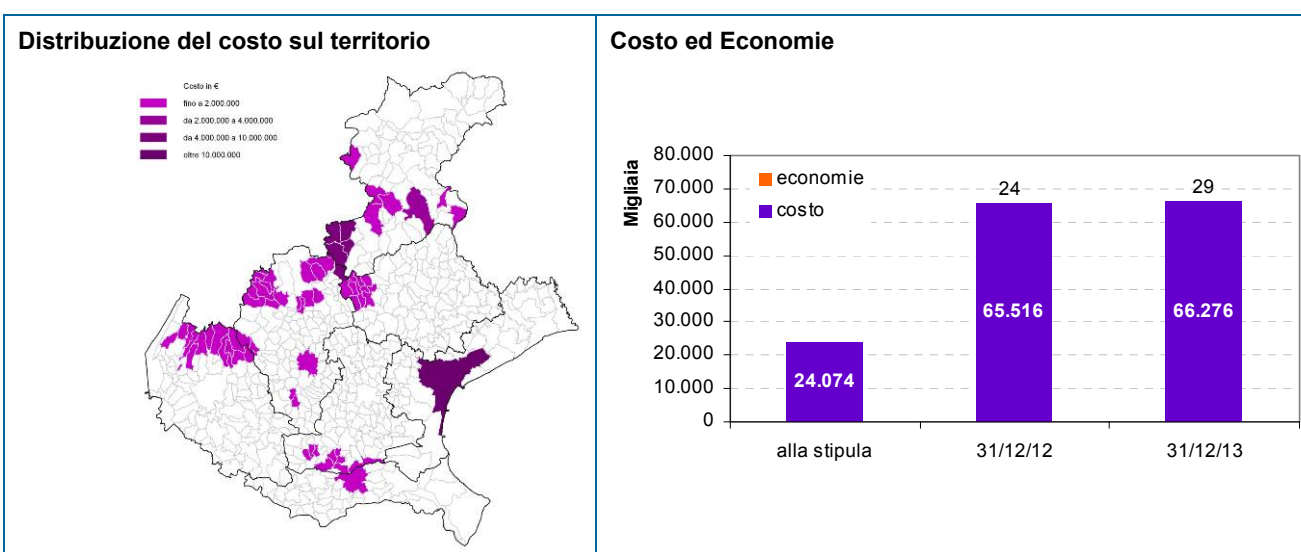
Distribuzione del costo sul territorio

Costo in €
fino a 2.000.000
da 2.000.000 a 4.000.000
da 4.000.000 a 10.000.000
oltre 10.000.000

Costo ed Economie

Migliaia
80.000
70.000
60.000
50.000
40.000
30.000
20.000
10.000
0

economie
costo

24.074
24
65.516
29
66.276

alla stipula
31/12/12
31/12/13